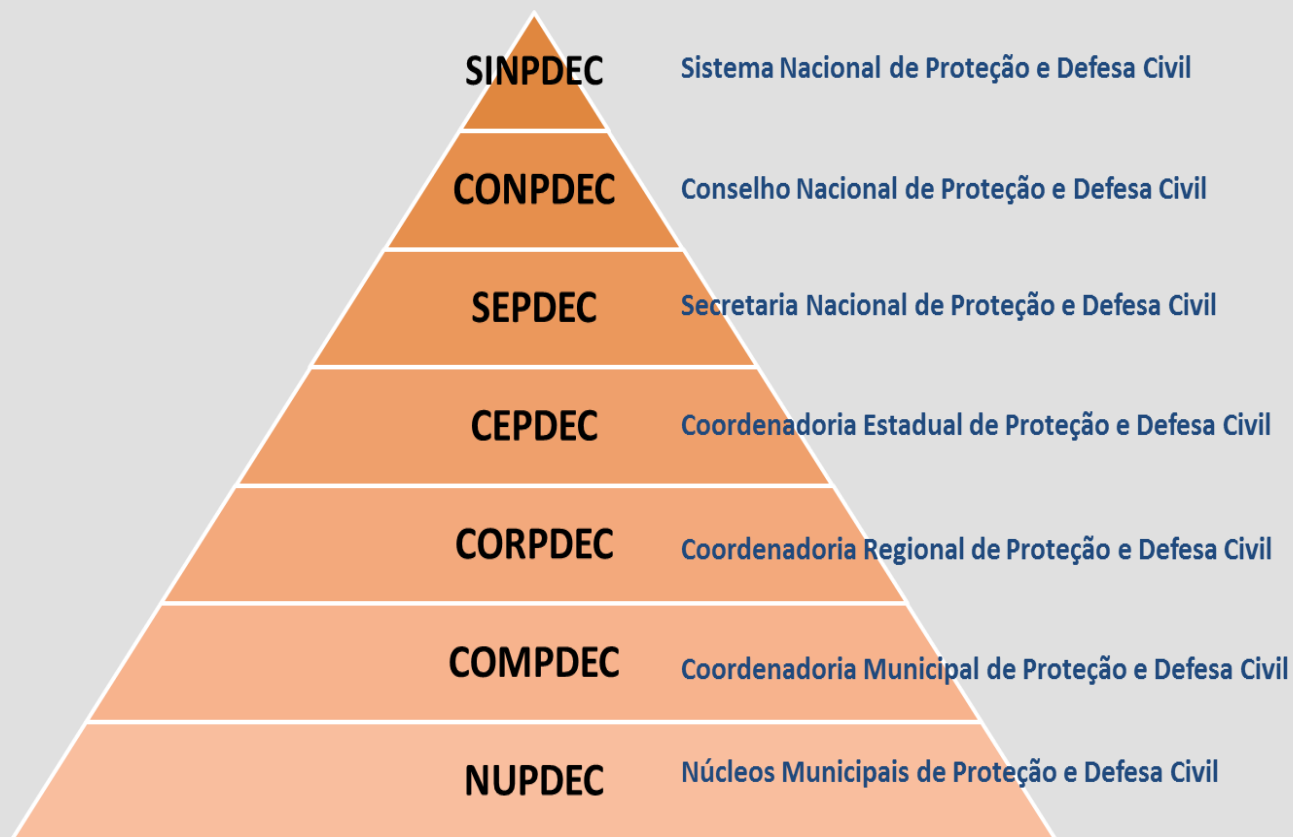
SINPDEC
Sistema Nacional de Proteção e Defesa Civil

CONPDEC
Conselho Nacional de Proteção e Defesa Civil

SEPDEC
Secretaria Nacional de Proteção e Defesa Civil

CEPDEC
Coordenadoria Estadual de Proteção e Defesa Civil

CORPDEC
Coordenadoria Regional de Proteção e Defesa Civil

COMPDEC
Coordenadoria Municipal de Proteção e Defesa Civil

NUPDEC
Núcleos Municipais de Proteção e Defesa Civil